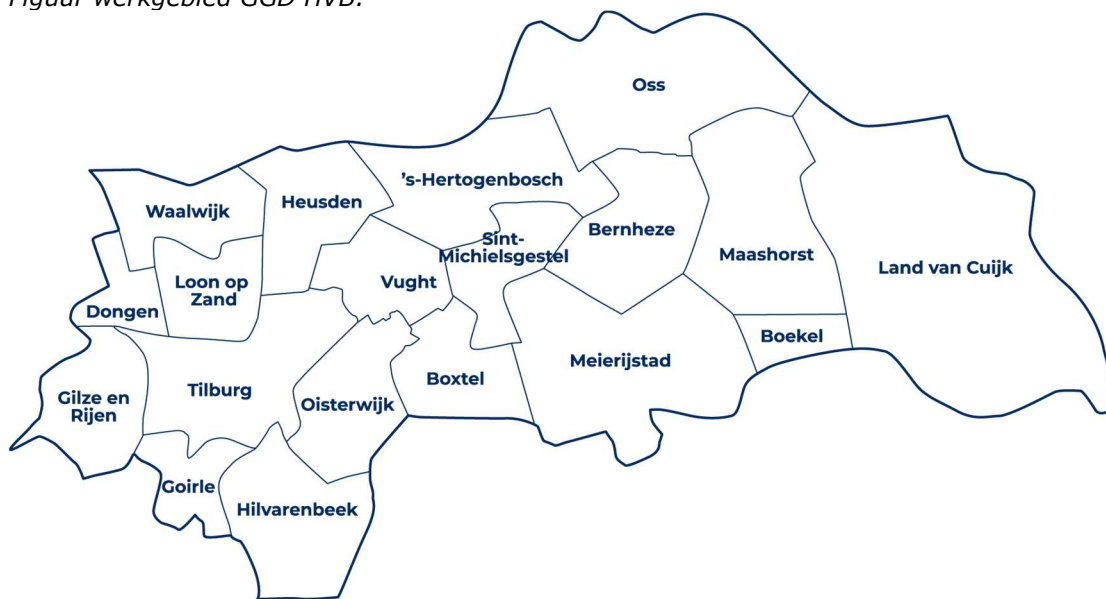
Figuur werkgebied GGD HvB.

Oss
's-Hertogenbosch
Waalwijk
Heusden
Sint-Michielsgestel
Bernheze
Maashorst
Land van Cuijk
Loon op Zand
Vught
Dongen
Boekel
Meierijstad
Gilze en Rijen
Tilburg
Boxtel
Oisterwijk
Goirle
Hilvarenbeek